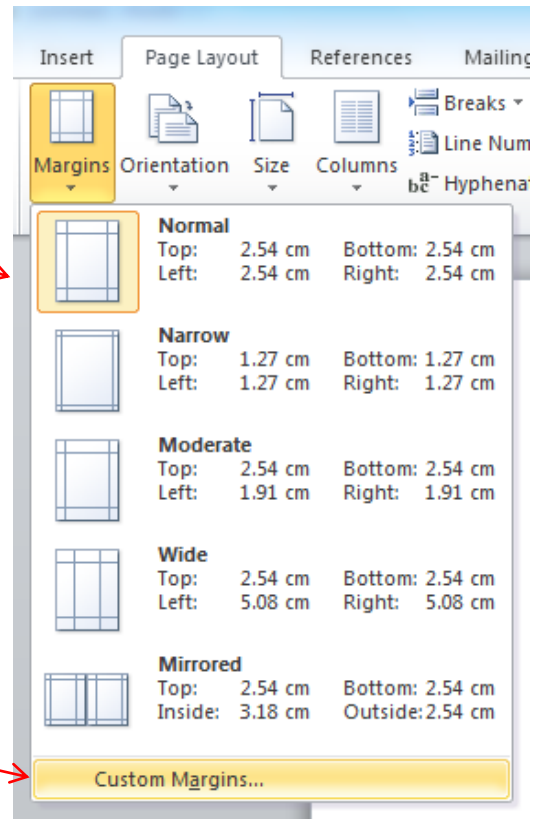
Insert Page Layout References Mailing

Margins Orientation Size Columns Breaks Line Num Hyphenat

Normal
Top: 2.54 cm Bottom: 2.54 cm
Left: 2.54 cm Right: 2.54 cm

Narrow
Top: 1.27 cm Bottom: 1.27 cm
Left: 1.27 cm Right: 1.27 cm

Moderate
Top: 2.54 cm Bottom: 2.54 cm
Left: 1.91 cm Right: 1.91 cm

Wide
Top: 2.54 cm Bottom: 2.54 cm
Left: 5.08 cm Right: 5.08 cm

Mirrored
Top: 2.54 cm Bottom: 2.54 cm
Inside: 3.18 cm Outside: 2.54 cm

Custom Margins...